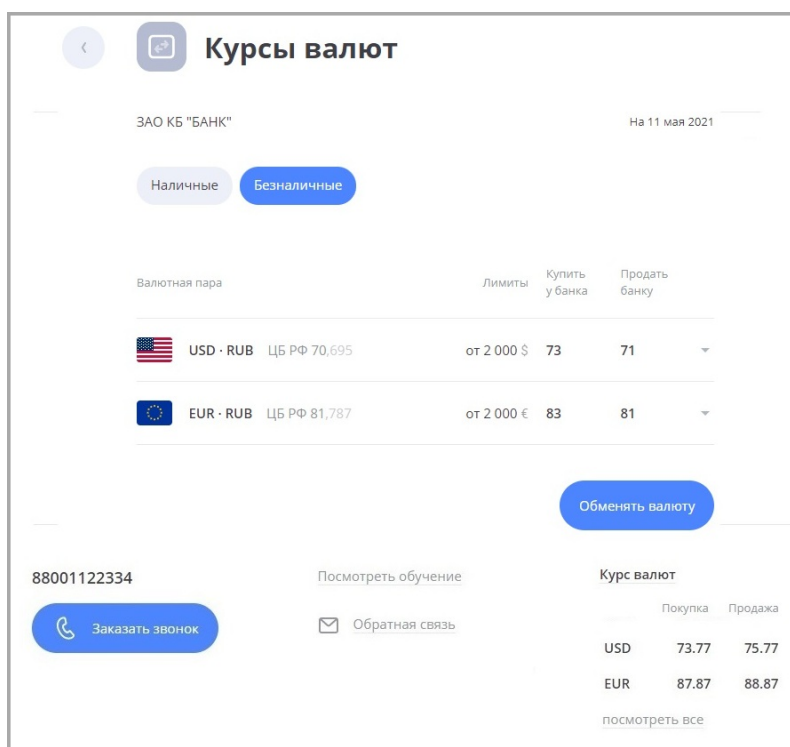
Курсы валют

ЗАО КБ "БАНК"

На 11 мая 2021

Наличные

Безналичные

| Валютная пара | Лимиты | Купить у банка | Продать банку |
|---|---|---|---|
| USD · RUB ЦБ РФ 70,695 | от 2 000 $ | 73 | 71 |
| EUR · RUB ЦБ РФ 81,787 | от 2 000 € | 83 | 81 |

Обменять валюту

88001122334

Заказать звонок

Посмотреть обучение

Обратная связь

Курс валют

| | Покупка | Продажа |
|---|---|---|
| USD | 73.77 | 75.77 |
| EUR | 87.87 | 88.87 |

посмотреть все